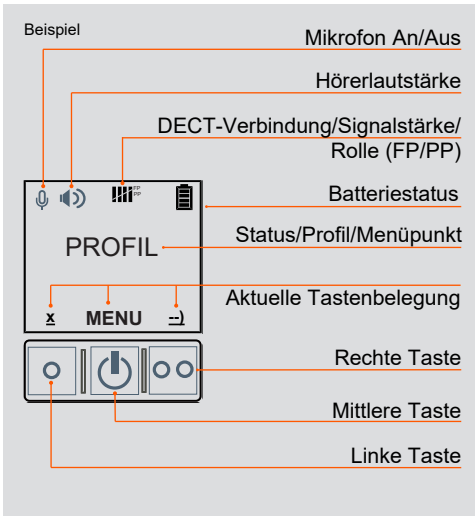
Beispiel

Mikrofon An/Aus

Hörerlautstärke

DECT-Verbindung/Signalstärke/ Rolle (FP/PP)

FP
PP

Batteriestatus

PROFIL

Status/Profil/Menüpunkt

Aktuelle Tastenbelegung

x MENU --)

Rechte Taste

Mittlere Taste

Linke Taste